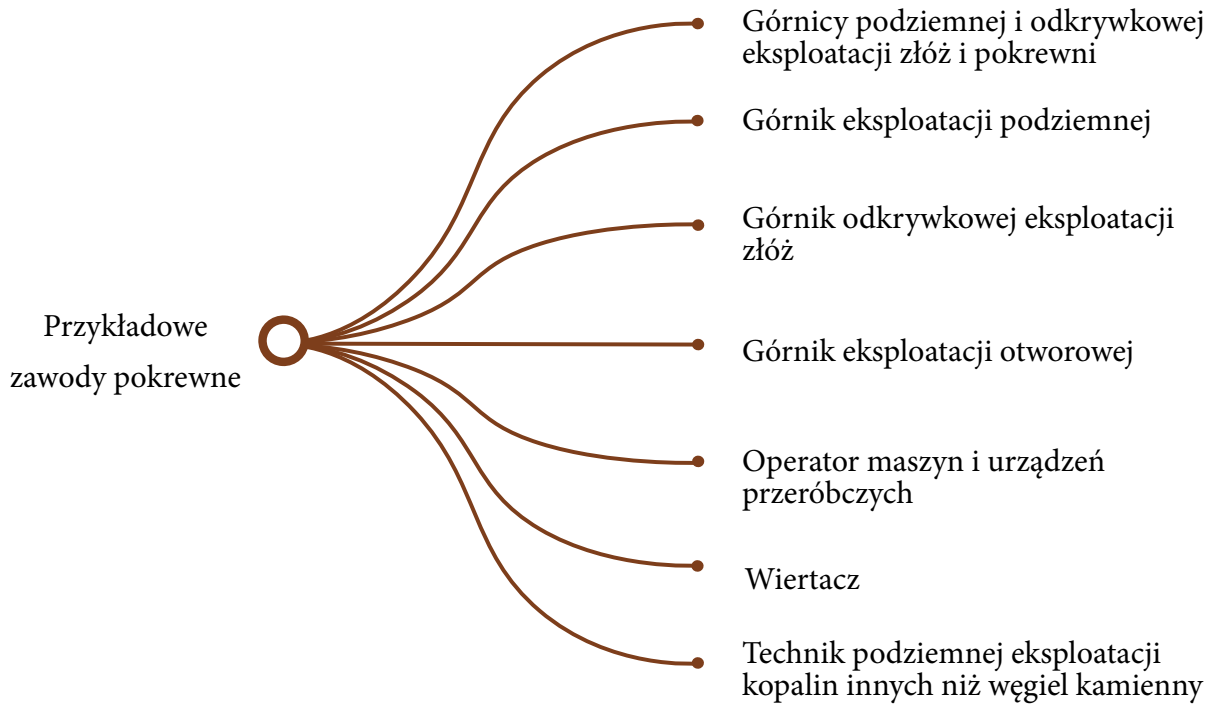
Przykładowe zawody pokrewne

Górnicy podziemnej i odkrywkowej eksploatacji złóż i pokrewni

Górnik eksploatacji podziemnej

Górnik odkrywkowej eksploatacji złóż

Górnik eksploatacji otworowej

Operator maszyn i urządzeń przeróbczych

Wiertacz

Technik podziemnej eksploatacji kopalin innych niż węgiel kamienny